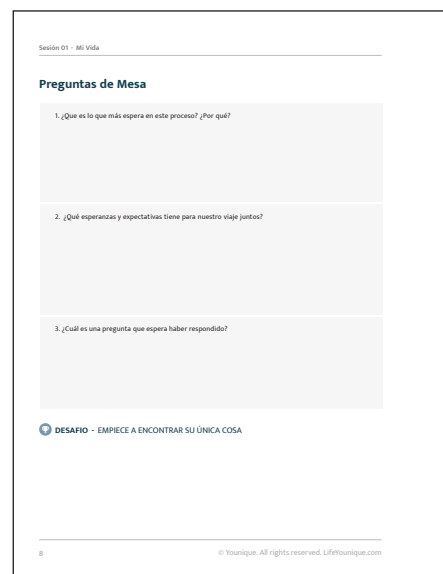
Sesión 01 - Mi Vida

Preguntas de Mesa

1. ¿Que es lo que más espera en este proceso? ¿Por qué?

2. ¿Qué esperanzas y expectativas tiene para nuestro viaje juntos?

3. ¿Cuál es una pregunta que espera haber respondido?

DESAFIO - EMPIECE A ENCONTRAR SU ÚNICA COSA

8

© Younique. All rights reserved. LifeYounique.com